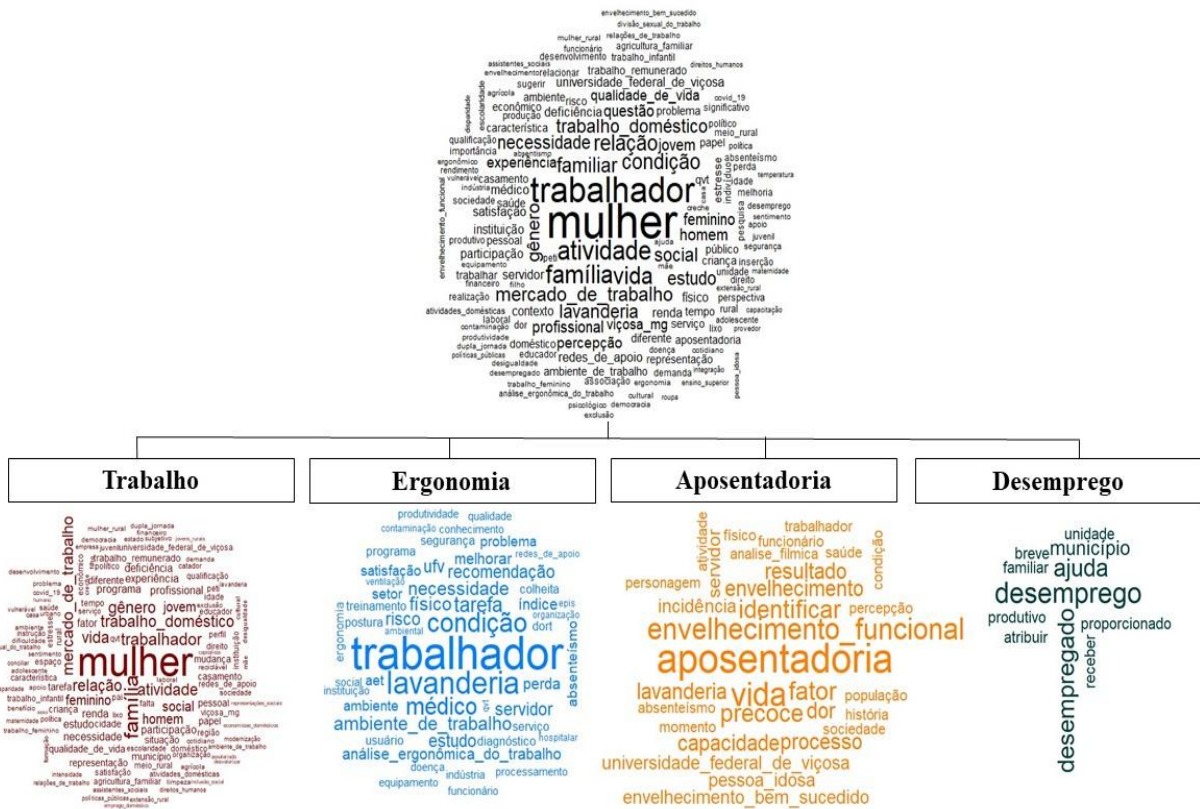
envelhecimento_bem_sucedido
divisão_sexual_do_trabalho
mulher_rural relações_de_trabalho
funcionário agricultura_familiar
desenvolvimento trabalho_infantil
assistentes_sociais direitos_humanos
envelhecimento relacionar trabalho_remunerado
sugerir universidade_federal_de_viçosa
agrícola ambiente risco qualidade_de_vida covid_19
econômico produção deficiência questão problema significativo
característica trabalho_doméstico político meio_rural
qualificação importância necessidade relação jovem papel política
experiência familiar condição absenteísmo perda
casamento médico trabalhador qvt melhoria
sociedade saúde mulher desemprego
satisfação feminino sentimento apoio
instituição gênero atividade homem juvenil
participação pessoal social público segurança
produtivo equipamento família vida estudo criança inserção
trabalhar servidor unidade maternidade
financeiro filho direito extensão_rural
realização mercado_de_trabalho físico perspectiva
atividades_domésticas contexto lavanderia renda tempo capacitação
laboral profissional viçosa_mg rural serviço adolescente provedor
contaminação dor lixo
produtividade doméstico percepção diferente aposentadoria
dupla_jornada educador redes_de_apoio doença cotidiano
políticas_públicas desigualdade representação
desempregado ambiente_de_trabalho demanda integração
trabalho_feminino associação ergonomia ensino_superior pessoa_idosa
análise_ergonômica_do_trabalho cultural roupa
psicológico democracia
exclusão

Trabalho

Ergonomia

Aposentadoria

Desemprego

mulher_rural dupla_jornada democracia financeiro empresa juvenil universidade_federal_de_viçosa desenvolvimento mercado_de_trabalho diferente experiência qualificação deficiência catador problema covid_19 profissional gênero jovem tempo saúde fator trabalho_doméstico vida trabalhador mulher família relação atividade casamento redes_de_apoio feminino renda social homem pessoal papel criança viçosa_mg representação qualidade_de_vida escolaridade doméstico ambiente_de_trabalho satisfação atividades_domésticas relações_de_trabalho agricultura_familiar meio_rural agrícola políticas_públicas extensão_rural direitos_humanos trabalho_feminino estudo participação município necessidade situação mudança sociedade programa

produtividade qualidade
contaminação conhecimento
segurança problema
programa melhorar redes_de_apoio
satisfação ufv recomendação
ventilação colheita
setor necessidade
treinamento físico tarefa índice epis
postura risco condição organização dort
ergonomia ambiental
trabalhador
social aet lavanderia perda
instituição absenteísmo
médico servidor
ambiente_de_trabalho serviço
usuário estudo diagnóstico hospitalar
análise_ergonômica_do_trabalho
doença
equipamento indústria processamento
funcionário

atividade físico trabalhador
servidor funcionário
análise_fílmica saúde condição
resultado
personagem envelhecimento
incidência identificar percepção
envelhecimento_funcional
aposentadoria
lavanderia vida fator população
absenteísmo precoce dor história
momento sociedade
capacidade processo
universidade_federal_de_viçosa
pessoa_idosa
envelhecimento_bem_sucedido

unidade
breve município
familiar ajuda
desemprego
produtivo proporcionado
atribuir
desempregado
receber